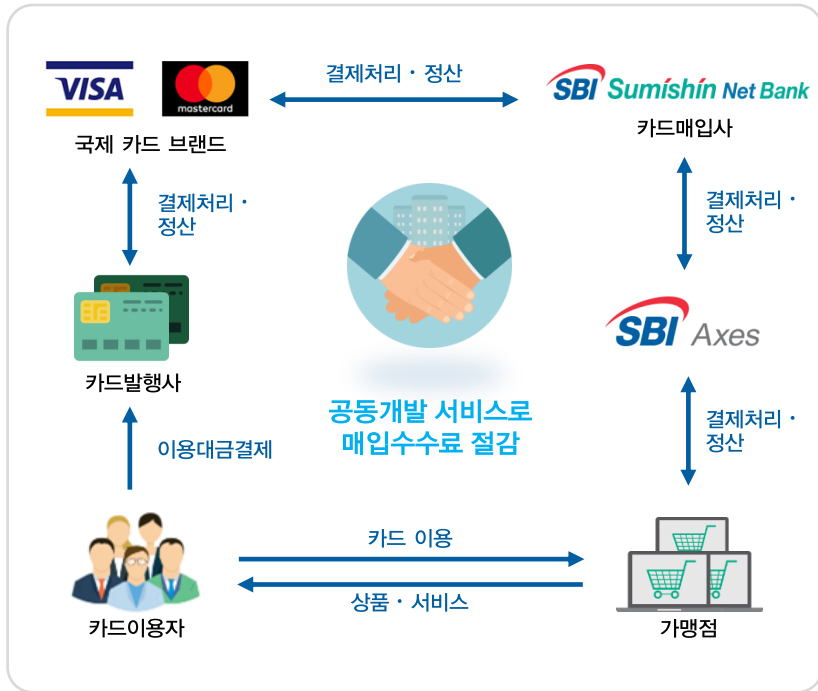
VISA

mastercard

결제처리・정산

SBI Sumishin Net Bank

국제 카드 브랜드

카드매입사

결제처리・정산

결제처리・정산

SBI Axes

카드발행사

공동개발 서비스로 매입수수료 절감

결제처리・정산

이용대금결제

카드 이용

상품・서비스

카드이용자

가맹점